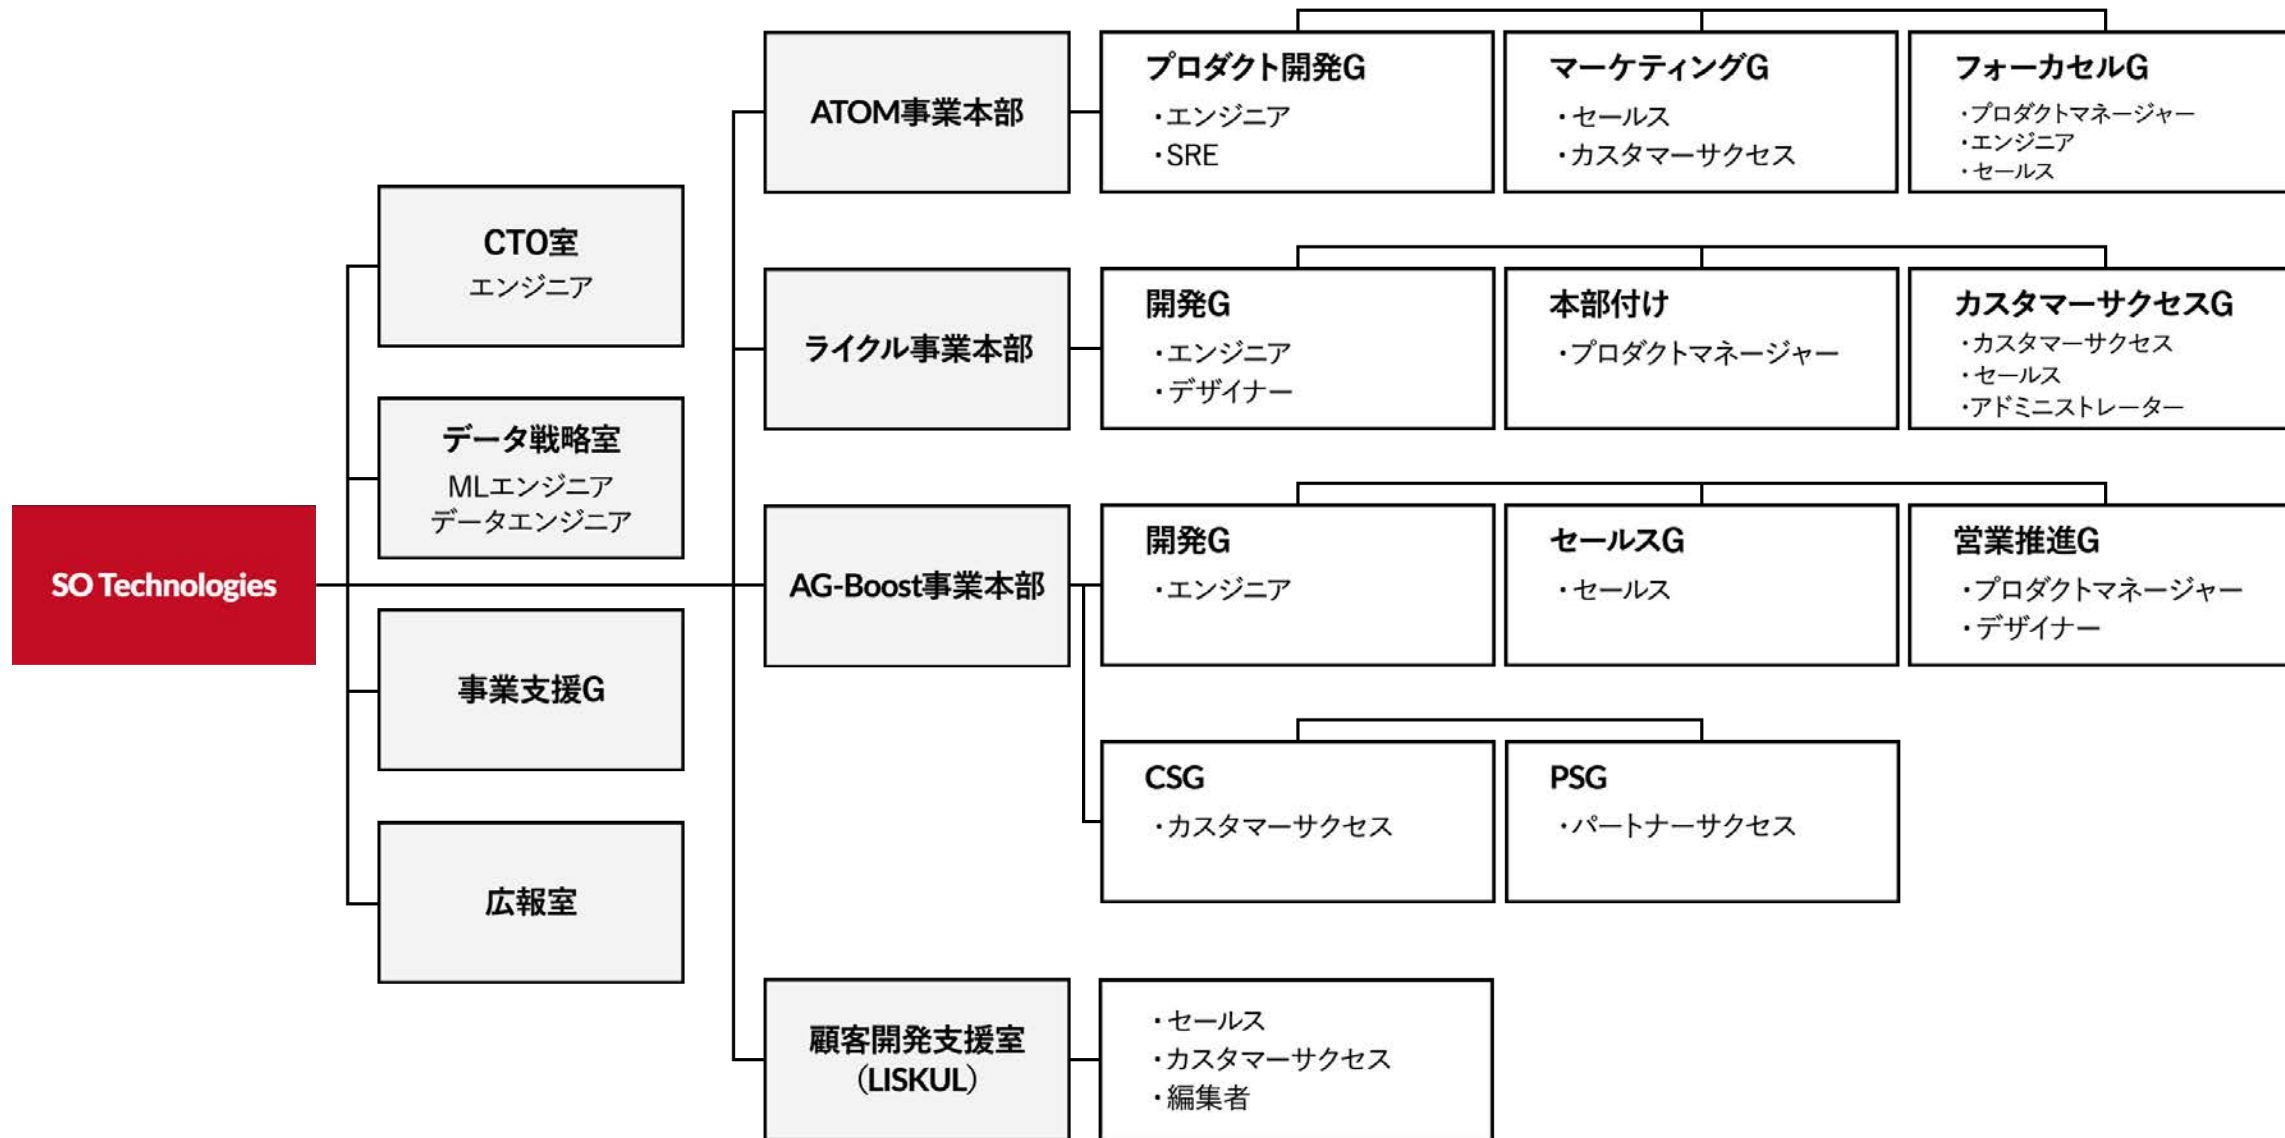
SO Technologies

CTO室
エンジニア

データ戦略室
MLエンジニア
データエンジニア

事業支援G

広報室

ATOM事業本部

プロダクト開発G
・エンジニア
・SRE

マーケティングG
・セールス
・カスタマーサクセス

フォーカセルG
・プロダクトマネージャー
・エンジニア
・セールス

ライクル事業本部

開発G
・エンジニア
・デザイナー

本部付け
・プロダクトマネージャー

カスタマーサクセスG
・カスタマーサクセス
・セールス
・アドミニストレーター

AG-Boost事業本部

開発G
・エンジニア

セールスG
・セールス

営業推進G
・プロダクトマネージャー
・デザイナー

CSG
・カスタマーサクセス

PSG
・パートナーサクセス

顧客開発支援室
(LISKUL)

・セールス
・カスタマーサクセス
・編集者